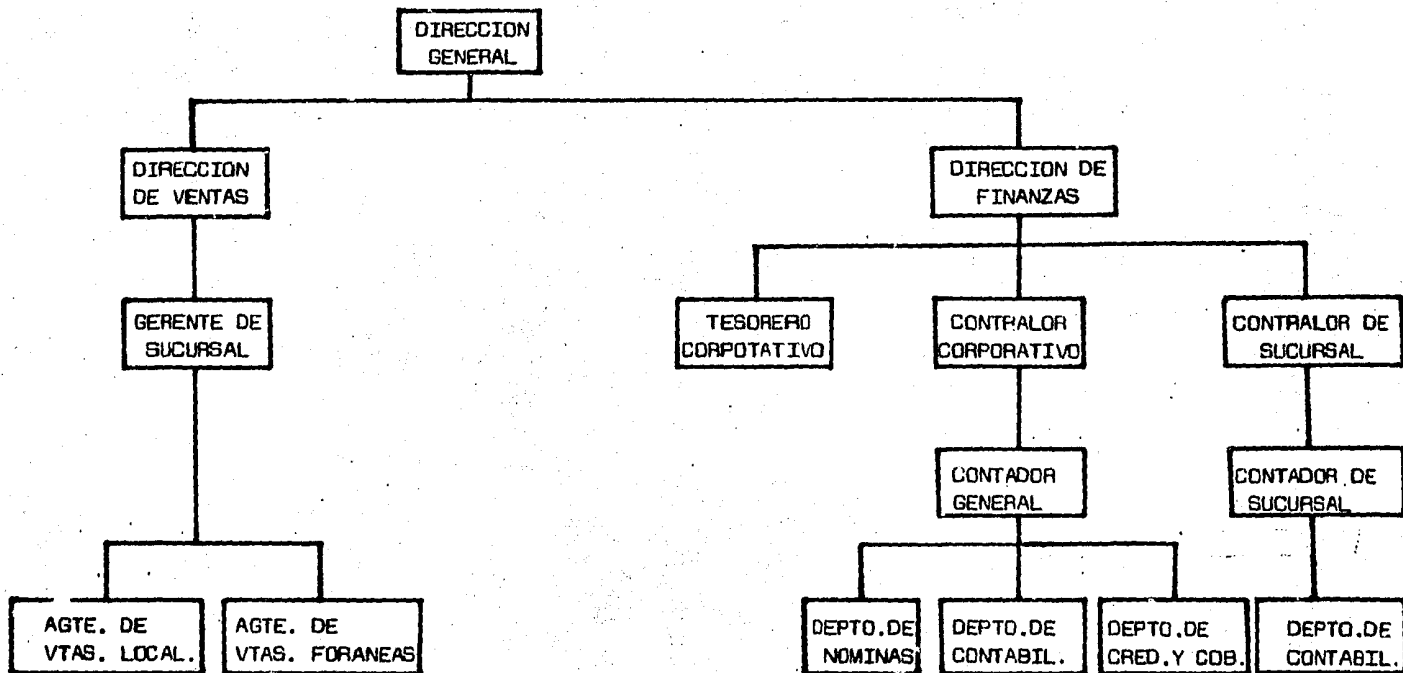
DIRECCION GENERAL

DIRECCION DE VENTAS

GERENTE DE SUCURSAL

AGTE. DE VTAS. LOCAL.

AGTE. DE VTAS. FORANEAS

DIRECCION DE FINANZAS

TESORERO CORPOTATIVO

CONTRALOR CORPORATIVO

CONTADOR GENERAL

DEPTO.DE NOMINAS

DEPTO.DE CONTABIL.

DEPTO.DE CRED.Y COB.

CONTRALOR DE SUCURSAL

CONTADOR DE SUCURSAL

DEPTO.DE CONTABIL.